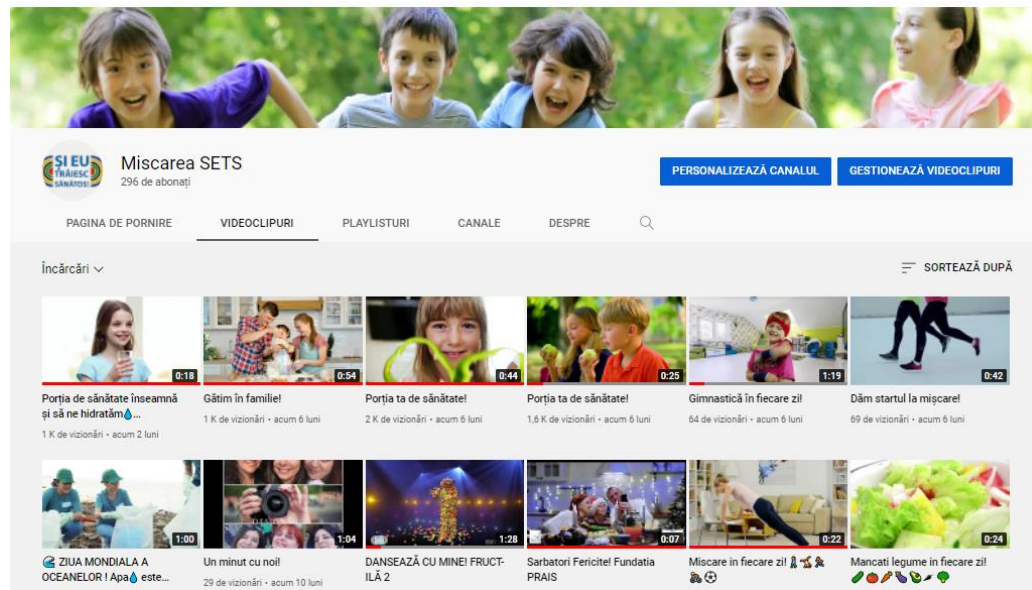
ȘI EU TRĂIESC SĂNĂTOS!

Miscarea SETS
296 de abonați

PERSONALIZEAZĂ CANALUL
GESTIONEAZĂ VIDEOCLIPURI

PAGINA DE PORNIRE
VIDEOCLIPURI
PLAYLISTURI
CANALE
DESPRE

Încărcări
SORTEAZĂ DUPĂ

0:18
Porția de sănătate înseamnă și să ne hidratăm💧...
1 K de vizionări • acum 2 luni

0:54
Gătim în familie!
1 K de vizionări • acum 6 luni

0:44
Porția ta de sănătate!
2 K de vizionări • acum 6 luni

0:25
Porția ta de sănătate!
1,6 K de vizionări • acum 6 luni

1:19
Gimnastică în fiecare zi!
64 de vizionări • acum 6 luni

0:42
Dăm startul la mișcare!
69 de vizionări • acum 6 luni

1:00
🌊 ZIUA MONDIALA A OCEANELOR ! Apa💧 este...

1:04
Un minut cu noi!
29 de vizionări • acum 10 luni

1:28
DANSEAZĂ CU MINE! FRUCTILĂ 2

0:07
Sarbatori Fericite! Fundatia PRAIS

0:22
Miscare in fiecare zi! 🤸🏋🚴🚴⚽

0:24
Mancati legume in fiecare zi! 🥒🍅🥕🍆🥦🥕🥦